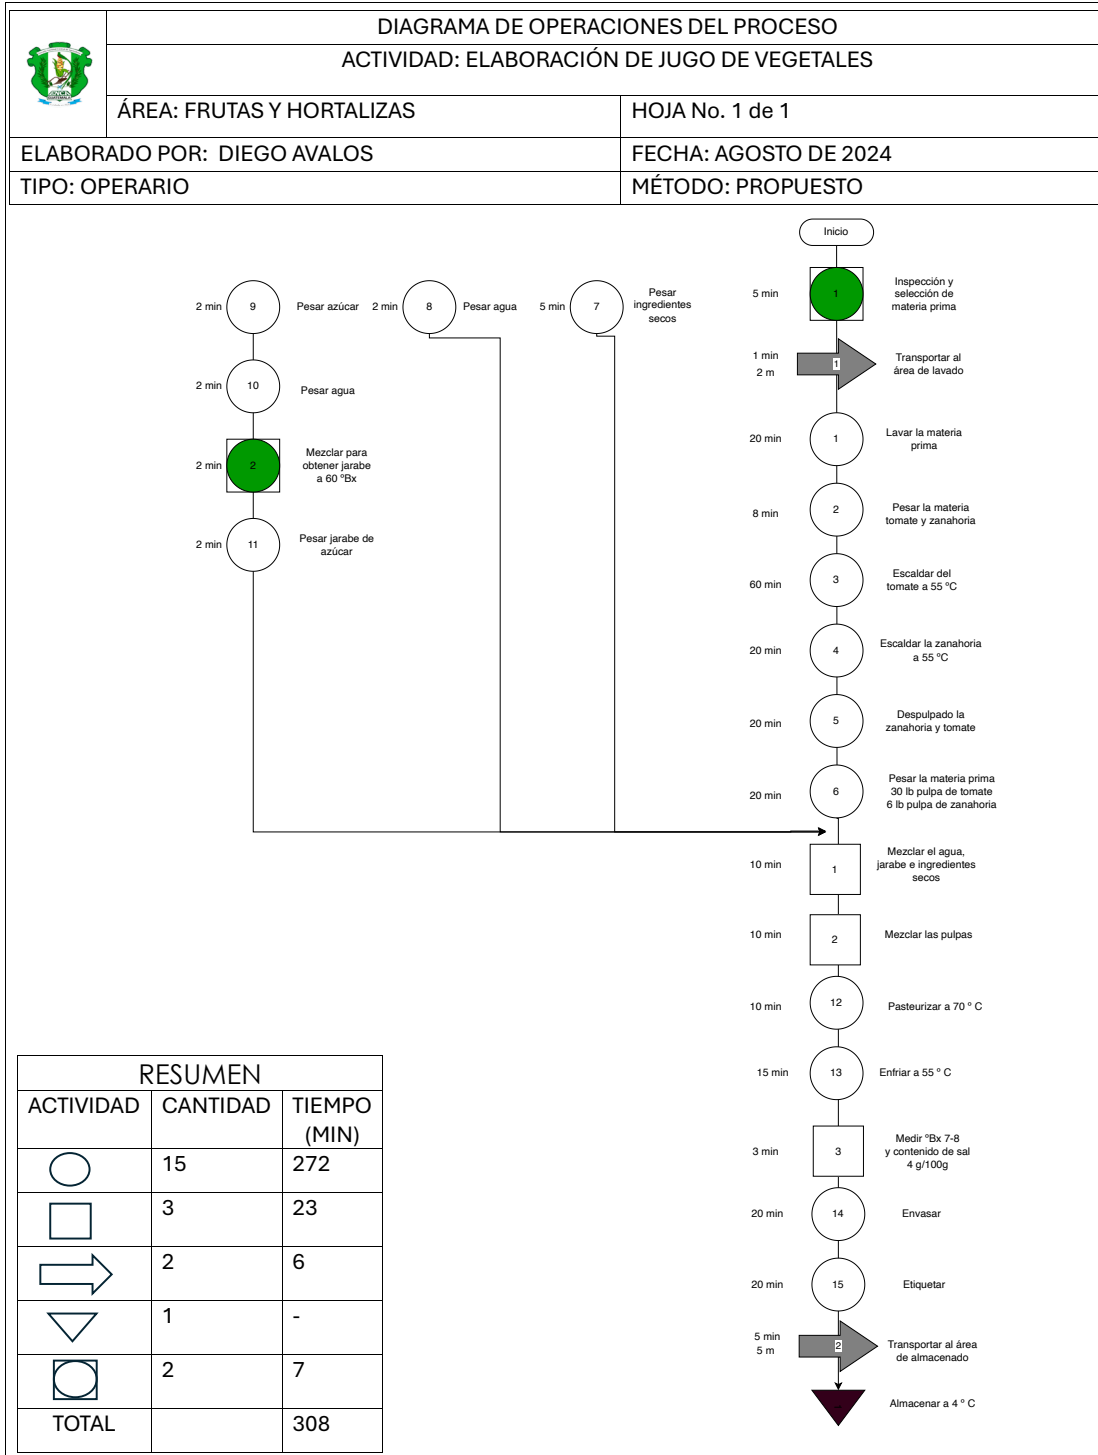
DIAGRAMA DE OPERACIONES DEL PROCESO

ACTIVIDAD: ELABORACIÓN DE JUGO DE VEGETALES

| ÁREA: FRUTAS Y HORTALIZAS | HOJA No. 1 de 1 |
|---|---|
| ELABORADO POR: DIEGO AVALOS | FECHA: AGOSTO DE 2024 |
| TIPO: OPERARIO | MÉTODO: PROPUESTO |

Inicio

5 min 1 Inspección y selección de materia prima

1 min 2 m 1 Transportar al área de lavado

20 min 1 Lavar la materia prima

8 min 2 Pesar la materia tomate y zanahoria

60 min 3 Escaldar del tomate a 55 °C

20 min 4 Escaldar la zanahoria a 55 °C

20 min 5 Despulpado la zanahoria y tomate

20 min 6 Pesar la materia prima 30 lb pulpa de tomate 6 lb pulpa de zanahoria

2 min 9 Pesar azúcar

2 min 8 Pesar agua

5 min 7 Pesar ingredientes secos

2 min 10 Pesar agua

2 min 2 Mezclar para obtener jarabe a 60 °Bx

2 min 11 Pesar jarabe de azúcar

10 min 1 Mezclar el agua, jarabe e ingredientes secos

10 min 2 Mezclar las pulpas

10 min 12 Pasteurizar a 70 ° C

15 min 13 Enfriar a 55 ° C

3 min 3 Medir °Bx 7-8 y contenido de sal 4 g/100g

20 min 14 Envasar

20 min 15 Etiquetar

5 min 5 m 2 Transportar al área de almacenado

Almacenar a 4 ° C

RESUMEN

| ACTIVIDAD | CANTIDAD | TIEMPO (MIN) |
|---|---|---|
|  | 15 | 272 |
|  | 3 | 23 |
|  | 2 | 6 |
|  | 1 | - |
|  | 2 | 7 |
| TOTAL |  | 308 |